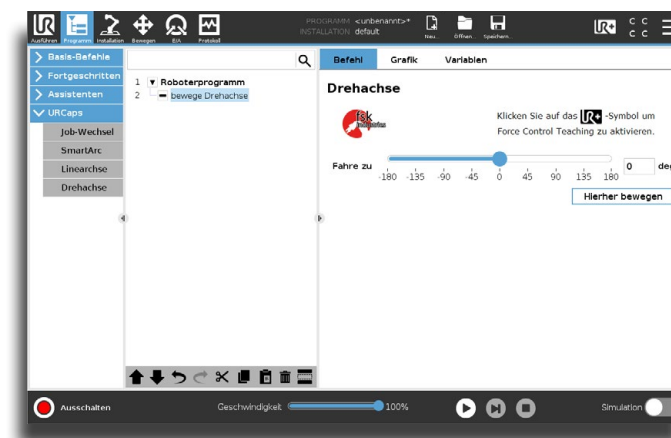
Ausführen Programm Installation Bewegen E/A Protokoll

PROGRAMM <unbenannt>*
INSTALLATION default

Neu... Öffnen... Speichern...

Basis-Befehle
Fortgeschritten
Assistenten
URCaps
Job-Wechsel
SmartArc
Linearachse
Drehachse

1 Roboterprogramm
2 bewege Drehachse

Befehl Grafik Variablen

Drehachse

fsk

Klicken Sie auf das -Symbol um Force Control Teaching zu aktivieren.

Fahre zu

-180 -135 -90 -45 0 45 90 135 180

0 deg

Hierher bewegen

Ausschalten

Geschwindigkeit 100%

Simulation